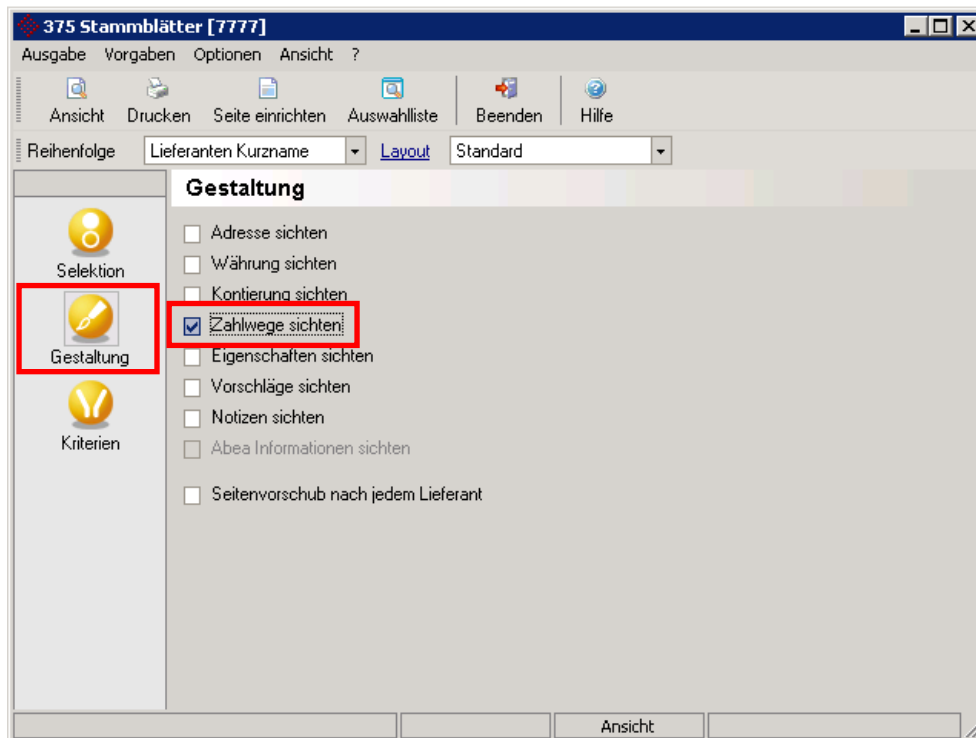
375 Stammblätter [7777]

Ausgabe Vorgaben Optionen Ansicht ?

Ansicht Drucken Seite einrichten Auswahlliste Beenden Hilfe

Reihenfolge Lieferanten Kurzname Layout Standard

Selektion

Gestaltung

Kriterien

Gestaltung

Adresse sichten

Währung sichten

Kontierung sichten

Zahlwege sichten

Eigenschaften sichten

Vorschläge sichten

Notizen sichten

Abea Informationen sichten

Seitenvorschub nach jedem Lieferant

Ansicht